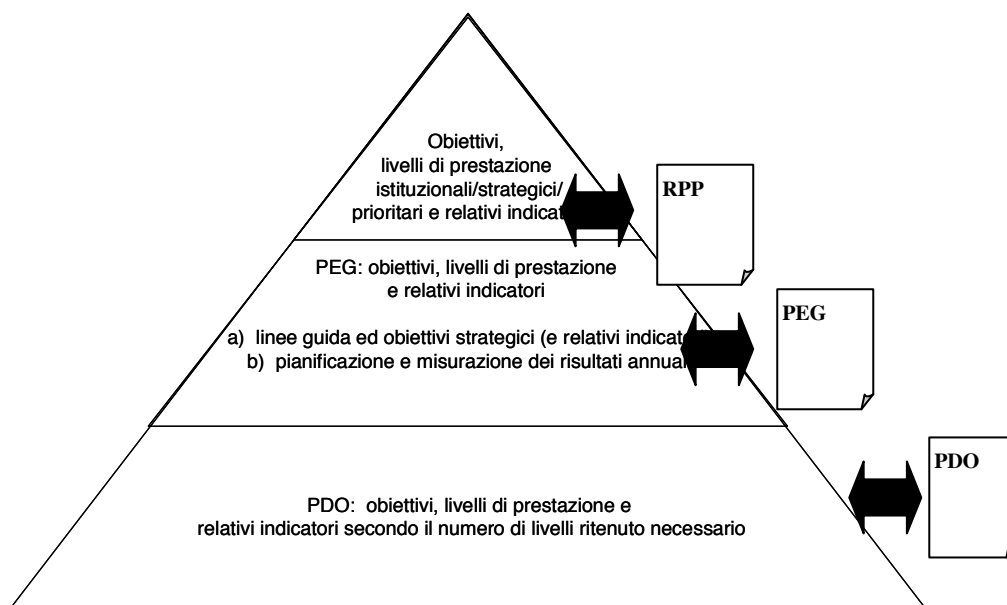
Obiettivi, livelli di prestazione istituzionali/strategici/ prioritari e relativi indicat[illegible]

RPP

PEG: obiettivi, livelli di prestazione e relativi indicatori

a) linee guida ed obiettivi strategici (e relativi indicat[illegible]
b) pianificazione e misurazione dei risultati annua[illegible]

PEG

PDO

PDO: obiettivi, livelli di prestazione e relativi indicatori secondo il numero di livelli ritenuto necessario